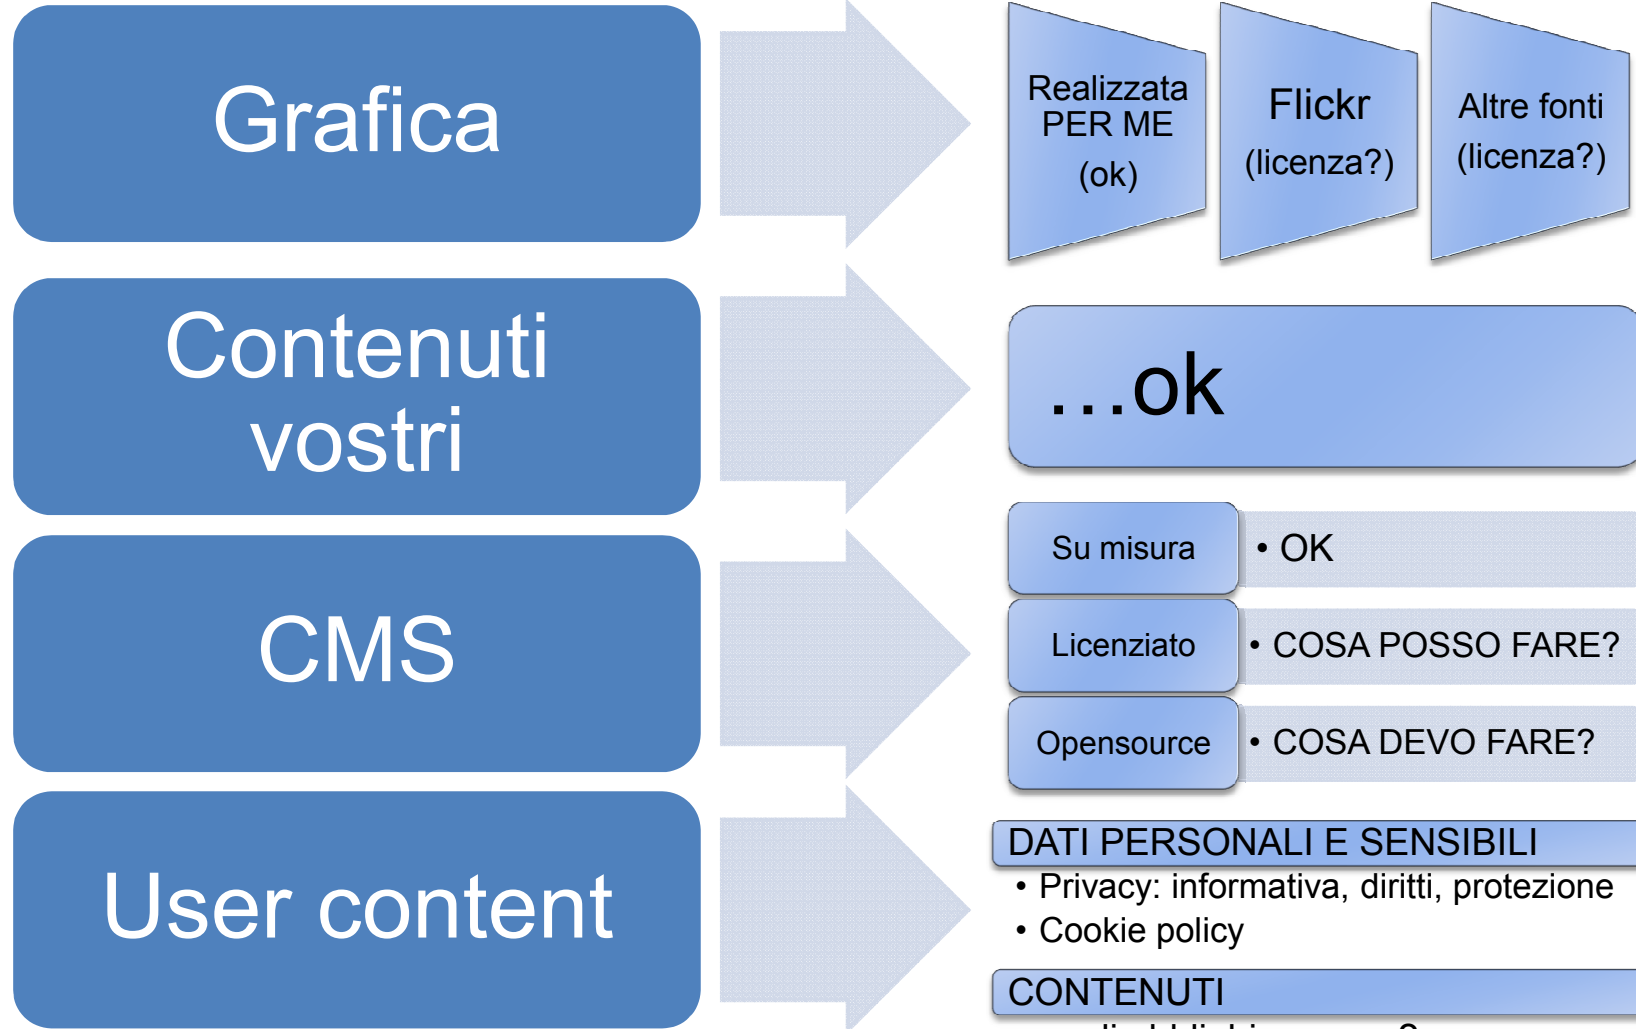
Grafica

Realizzata PER ME (ok)

Flickr (licenza?)

Altre fonti (licenza?)

Contenuti vostri

…ok

CMS

Su misura

• OK

Licenziato

• COSA POSSO FARE?

Opensource

• COSA DEVO FARE?

User content

DATI PERSONALI E SENSIBILI

• Privacy: informativa, diritti, protezione
• Cookie policy

CONTENUTI

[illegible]